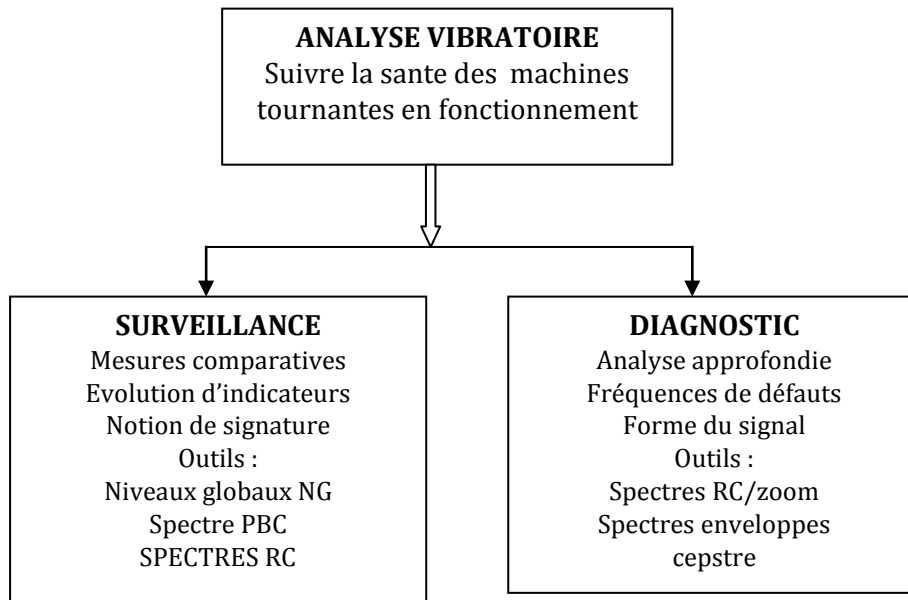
ANALYSE VIBRATOIRE
Suivre la sante des machines tournantes en fonctionnement

SURVEILLANCE
Mesures comparatives
Evolution d'indicateurs
Notion de signature
Outils :
Niveaux globaux NG
Spectre PBC
SPECTRES RC

DIAGNOSTIC
Analyse approfondie
Fréquences de défauts
Forme du signal
Outils :
Spectres RC/zoom
Spectres enveloppes
cepstre